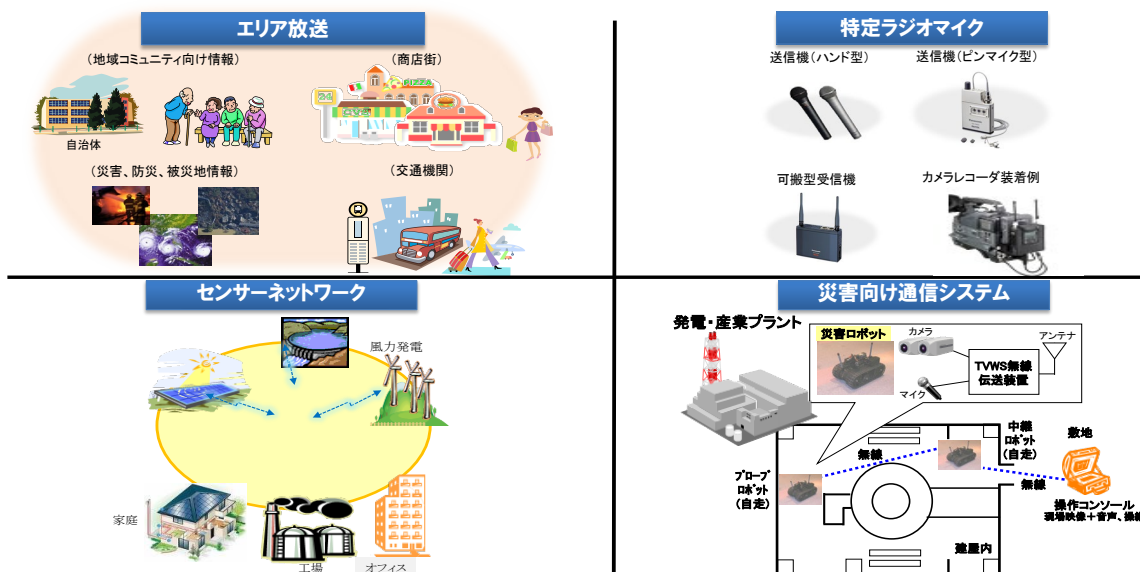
エリア放送

（地域コミュニティ向け情報）

自治体

（商店街）

（災害、防災、被災地情報）

（交通機関）

特定ラジオマイク

送信機（ハンド型）

送信機（ピンマイク型）

可搬型受信機

カメラレコーダ装着例

センサーネットワーク

風力発電

家庭

工場

オフィス

災害向け通信システム

発電・産業プラント

災害ロボット

カメラ

アンテナ

TVWS無線伝送装置

マイク

中継ロボット（自走）

敷地

無線

無線

プローブロボット（自走）

操作コンソール

現場映像＋音声、操縦

建屋内